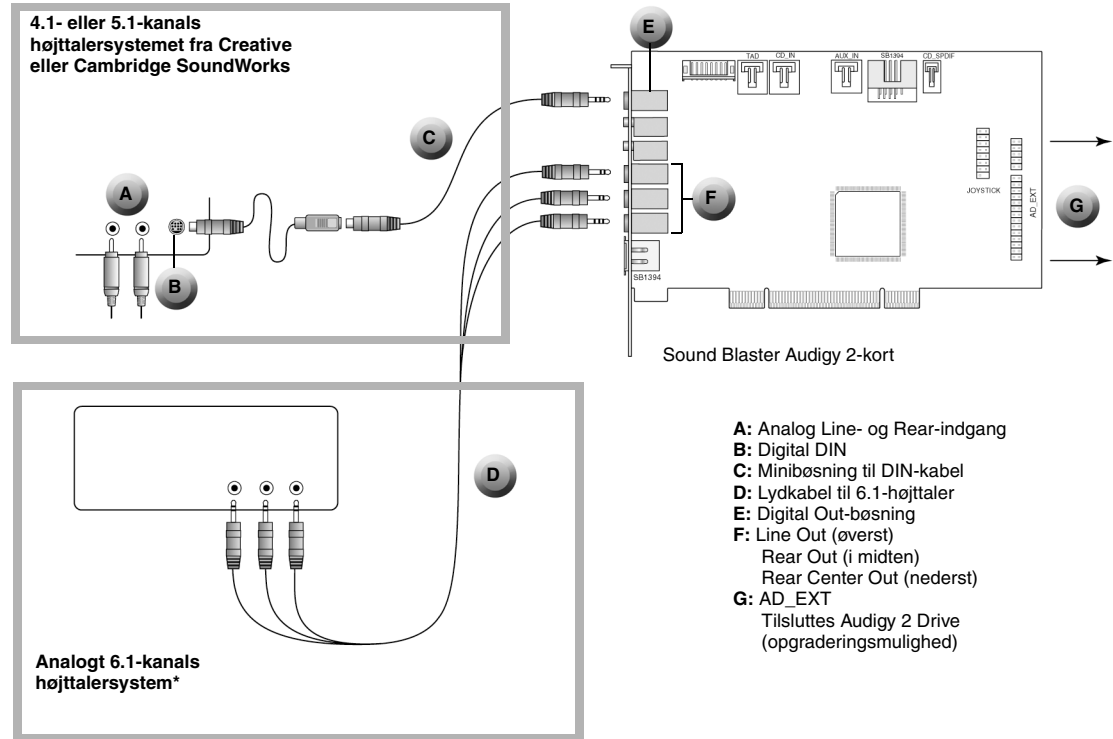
4.1- eller 5.1-kanals højttalersystemet fra Creative eller Cambridge SoundWorks

E

TAD CD_IN AUX_IN SB1394 CD_SPDIF

C

F

JOYSTICK

AD_EXT

G

A

B

SB1394

Sound Blaster Audigy 2-kort

D

A: Analog Line- og Rear-indgang
B: Digital DIN
C: Minibøsning til DIN-kabel
D: Lydkabel til 6.1-højttaler
E: Digital Out-bøsning
F: Line Out (øverst)
Rear Out (i midten)
Rear Center Out (nederst)
G: AD_EXT
Tilsluttes Audigy 2 Drive
(opgraderingsmulighed)

Analogt 6.1-kanals højttalersystem*